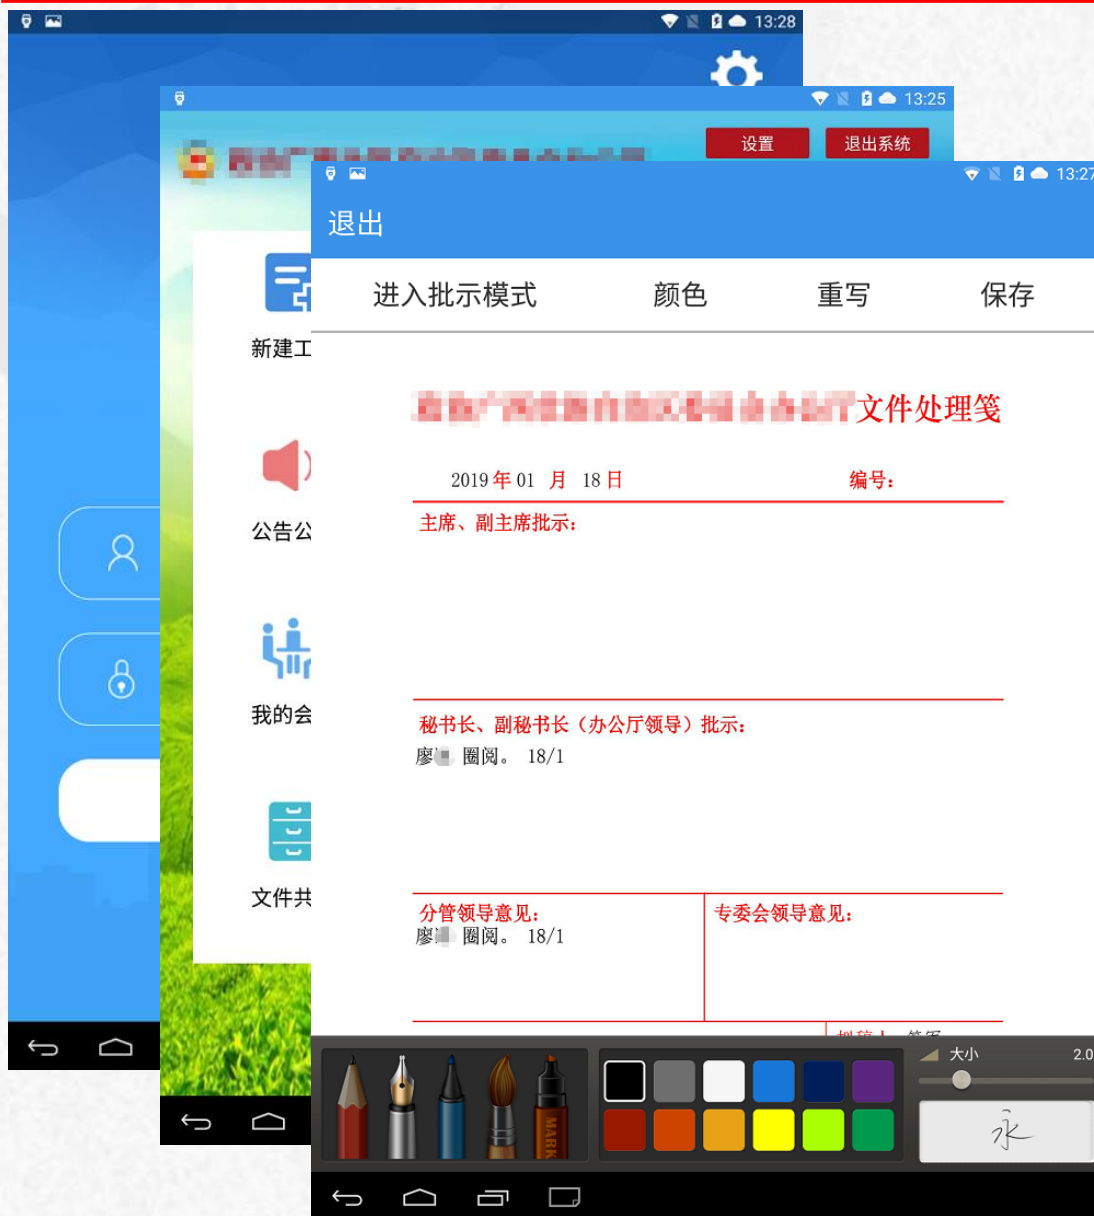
13:28

13:25

设置 退出系统

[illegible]

新建工

公告公

我的会

文件共

13:27

退出

进入批示模式 颜色 重写 保存

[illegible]文件处理笺

2019 年 01 月 18 日 编号：

主席、副主席批示：

秘书长、副秘书长（办公厅领导）批示：

廖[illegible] 圈阅。 18/1

分管领导意见：

廖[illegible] 圈阅。 18/1

专委会领导意见：

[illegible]

MARK

大小 2.0

永